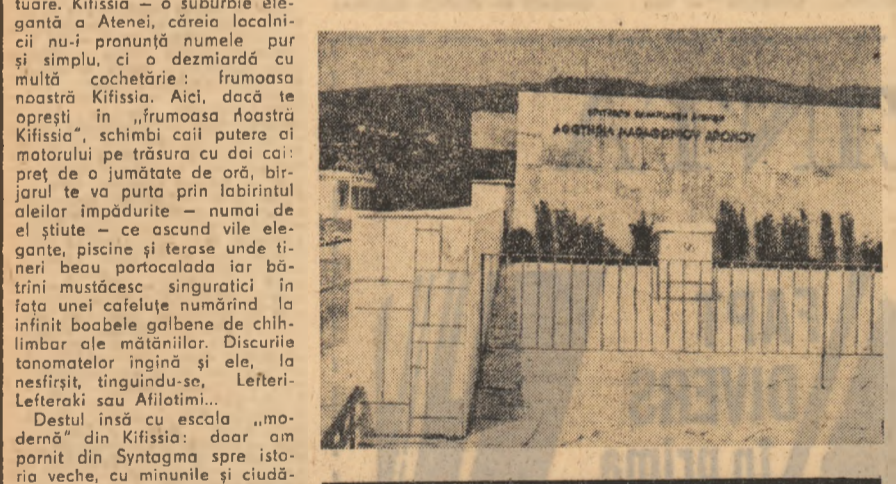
tuare. Kifissia — o suburbie elegantă a Atenei, căreia localnicii nu-i pronunță numele pur și simplu, ci o dezmiardă cu multă cochetărie: frumoasa noastră Kifissia. Aici, dacă te oprești în „frumoasa noastră Kifissia", schimbi caii putere ai motorului pe trăsura cu doi cai: preț de o jumătate de oră, birjarul te va purta prin labirintul aleilor împădurite — numai de el știute — ce ascund vile elegante, piscine și terase unde tineri beau portocalada iar bătrîni mustăcesc singuratici în fața unei cafeluțe numărînd la infinit boabele galbene de chihlimbar ale mătăniilor. Discuriie tonomatelor îngînă și ele, la nesfîrșit, tînguindu-se, Lefteri-Lefteraki sau Afilotimi...

Destul însă cu escala „modernă" din Kifissia: doar am pornit din Syntagma spre istoria veche, cu minunile și ciudă-